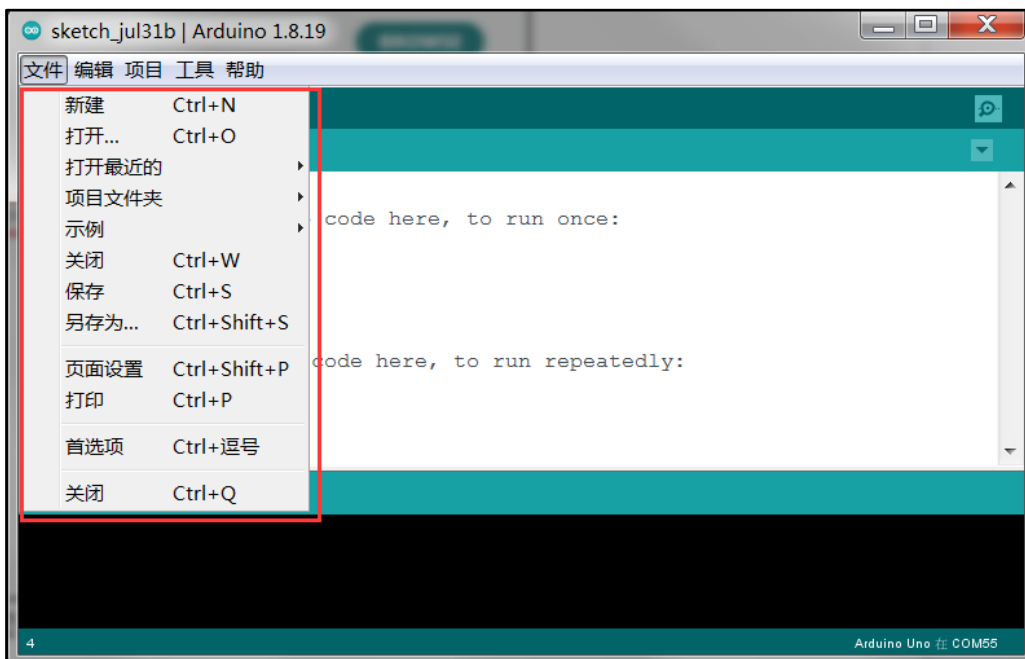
sketch_jul31b | Arduino 1.8.19

文件 编辑 项目 工具 帮助

新建 Ctrl+N
打开... Ctrl+O
打开最近的
项目文件夹
示例
关闭 Ctrl+W
保存 Ctrl+S
另存为... Ctrl+Shift+S
页面设置 Ctrl+Shift+P
打印 Ctrl+P
首选项 Ctrl+逗号
关闭 Ctrl+Q

code here, to run once:

code here, to run repeatedly:

4

Arduino Uno 在 COM55